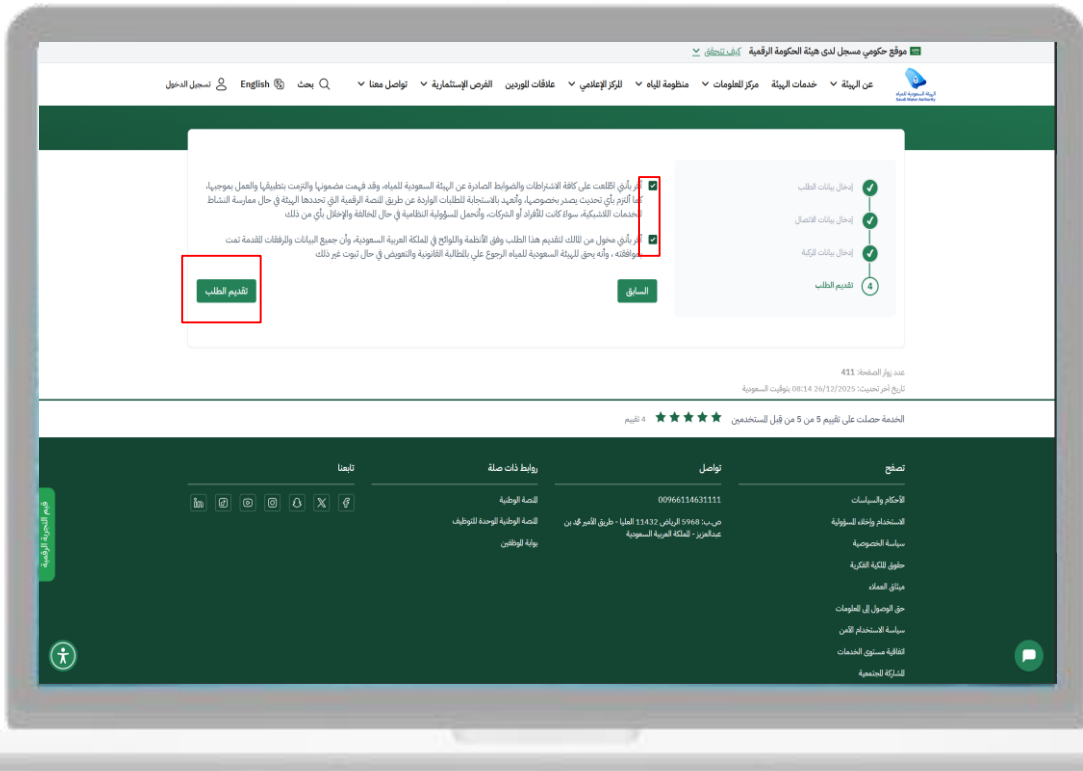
موقع حكومي مسجل لدى هيئة الحكومة الرقمية كيف تتحقق

الهيئة السعودية للمياه Saudi Water Authority

عن الهيئة خدمات الهيئة مركز المعلومات منظومة المياه المركز الإعلامي علاقات الموردين الفرص الإستثمارية تواصل معنا بحث English تسجيل الدخول

إدخال بيانات الطلب
إدخال بيانات الاتصال
إدخال بيانات الزكية
4 تقديم الطلب

أقر بأنني اطلعت على كافة الاشتراطات والضوابط الصادرة عن الهيئة السعودية للمياه، وقد فهمت مضمونها والتزمت بتطبيقها والعمل بموجبها، كما ألتزم بأي تحديث يصدر بخصوصها، وأتعهد بالاستجابة للطلبات الواردة عن طريق المنصة الرقمية التي تحددها الهيئة في حال ممارسة النشاط بخدمات اللاشبكية، سواءً كانت للأفراد أو الشركات، وأتحمل المسؤولية النظامية في حال المخالفة والإخلال بأي من ذلك

أقر بأنني مخول من المالك لتقديم هذا الطلب وفق الأنظمة واللوائح في المملكة العربية السعودية، وأن جميع البيانات والمرفقات المقدمة تمت بموافقته ، وأنه يحق للهيئة السعودية للمياه الرجوع علي بالمطالبة القانونية والتعويض في حال ثبوت غير ذلك

السابق

تقديم الطلب

عدد زوار الصفحة: 411
تاريخ آخر تحديث: 26/12/2025 08:14 بتوقيت السعودية

الخدمة حصلت على تقييم 5 من 5 من قبل المستخدمين 4 تقييم

تصفح
الأحكام والسياسات
الاستخدام وإخلاء المسؤولية
سياسة الخصوصية
حقوق الملكية الفكرية
ميثاق العملاء
حق الوصول إلى المعلومات
سياسة الاستخدام الآمن
اتفاقية مستوى الخدمات
المشاركة المجتمعية

تواصل
00966114631111
ص.ب: 5968 الرياض 11432 العليا - طريق الأمير محمد بن عبدالعزيز - المملكة العربية السعودية

روابط ذات صلة
المنصة الوطنية
المنصة الوطنية الموحدة للتوظيف
بوابة الموظفين

تابعنا

قيم التجربة الرقمية